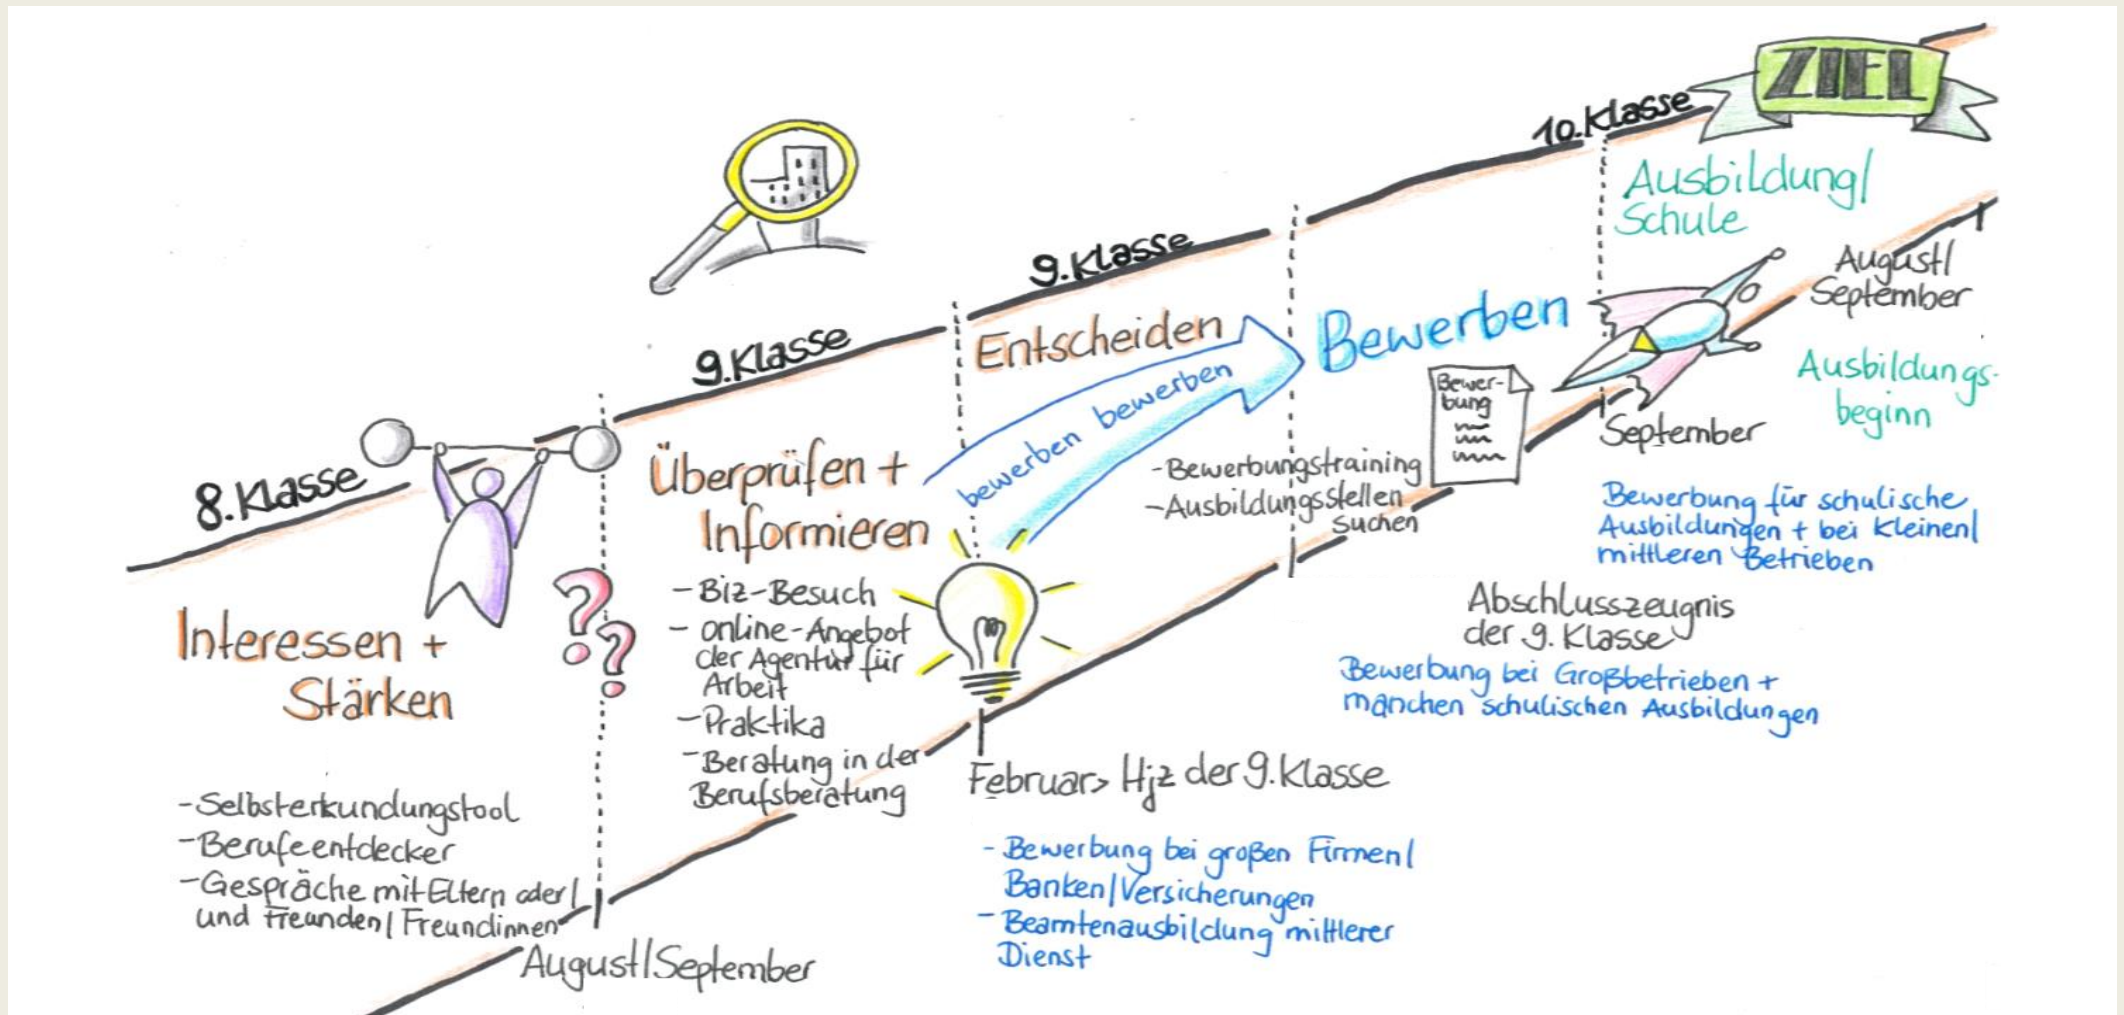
8. Klasse

Interessen + Stärken

-Selbsterkundungstool
-Berufeentdecker
-Gespräche mit Eltern oder/ und Freunden/ Freundinnen

August/September

9. Klasse

Überprüfen + Informieren

- Biz-Besuch
- online-Angebot der Agentur für Arbeit
-Praktika
-Beratung in der Berufsberatung

9. Klasse

Entscheiden

bewerben bewerben

Februar > Hjz der 9. Klasse

- Bewerbung bei großen Firmen/ Banken/ Versicherungen
- Beamtenausbildung mittlerer Dienst

Bewerben

Bewerbung

-Bewerbungstraining
-Ausbildungsstellen suchen

Abschlusszeugnis der 9. Klasse

Bewerbung bei Großbetrieben + manchen schulischen Ausbildungen

10. Klasse

ZIEL

Ausbildung/ Schule

August/ September

Ausbildungsbeginn

September

Bewerbung für schulische Ausbildungen + bei kleinen/ mittleren Betrieben